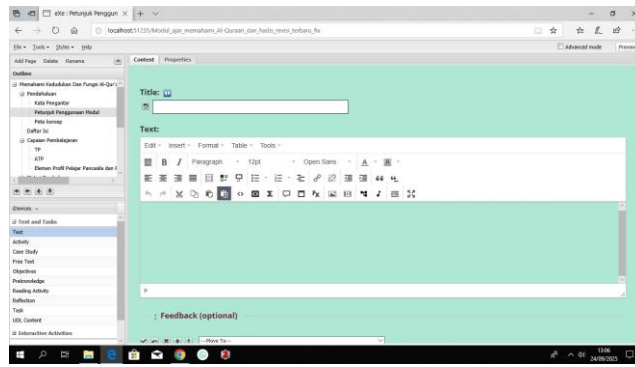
eXe : Petunjuk Penggun ×  +

localhost:51235/Modul_ajar_memahami_Al-Quraan_dan_hadis_revisi_terbaru_fix

File ▾ Tools ▾ Styles ▾ Help

Advanced mode

Preview

Add Page Delete Rename

Content Properties

Outline

Memahami Kedudukan Dan Fungsi Al-Qur'a

Pendahuluan

Kata Pengantar

Petunjuk Penggunaan Modul

Peta konsep

Daftar Isi

Capaian Pembelajaran

TP

ATP

Elemen Profil Pelajar Pancasila dan F

iDevices ▾

Text and Tasks

Text

Activity

Case Study

Free Text

Objectives

Preknowledge

Reading Activity

Reflection

Task

UDL Content

Interactive Activities

Title:

Text:

Edit ▾ Insert ▾ Format ▾ Table ▾ Tools ▾

Paragraph 12pt Open Sans

p

Feedback (optional)

--Move To--

13:06
24/08/2025